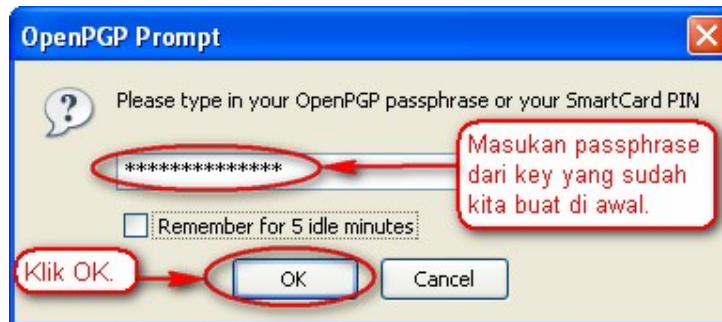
OpenPGP Prompt

Please type in your OpenPGP passphrase or your SmartCard PIN

**************

Masukan passphrase dari key yang sudah kita buat di awal.

Remember for 5 idle minutes

Klik OK.

OK

Cancel